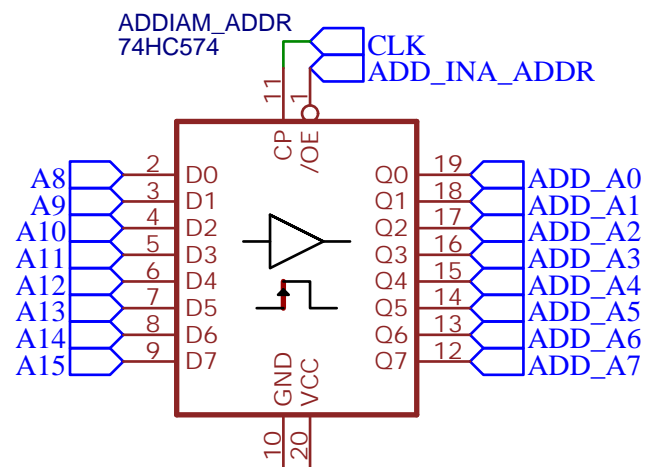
ADDIAM_ADDR
74HC574

CLK
ADD_INA_ADDR

11
1
CP
/OE

A8 2 D0
A9 3 D1
A10 4 D2
A11 5 D3
A12 6 D4
A13 7 D5
A14 8 D6
A15 9 D7

Q0 19 ADD_A0
Q1 18 ADD_A1
Q2 17 ADD_A2
Q3 16 ADD_A3
Q4 15 ADD_A4
Q5 14 ADD_A5
Q6 13 ADD_A6
Q7 12 ADD_A7

GND
VCC
10
20